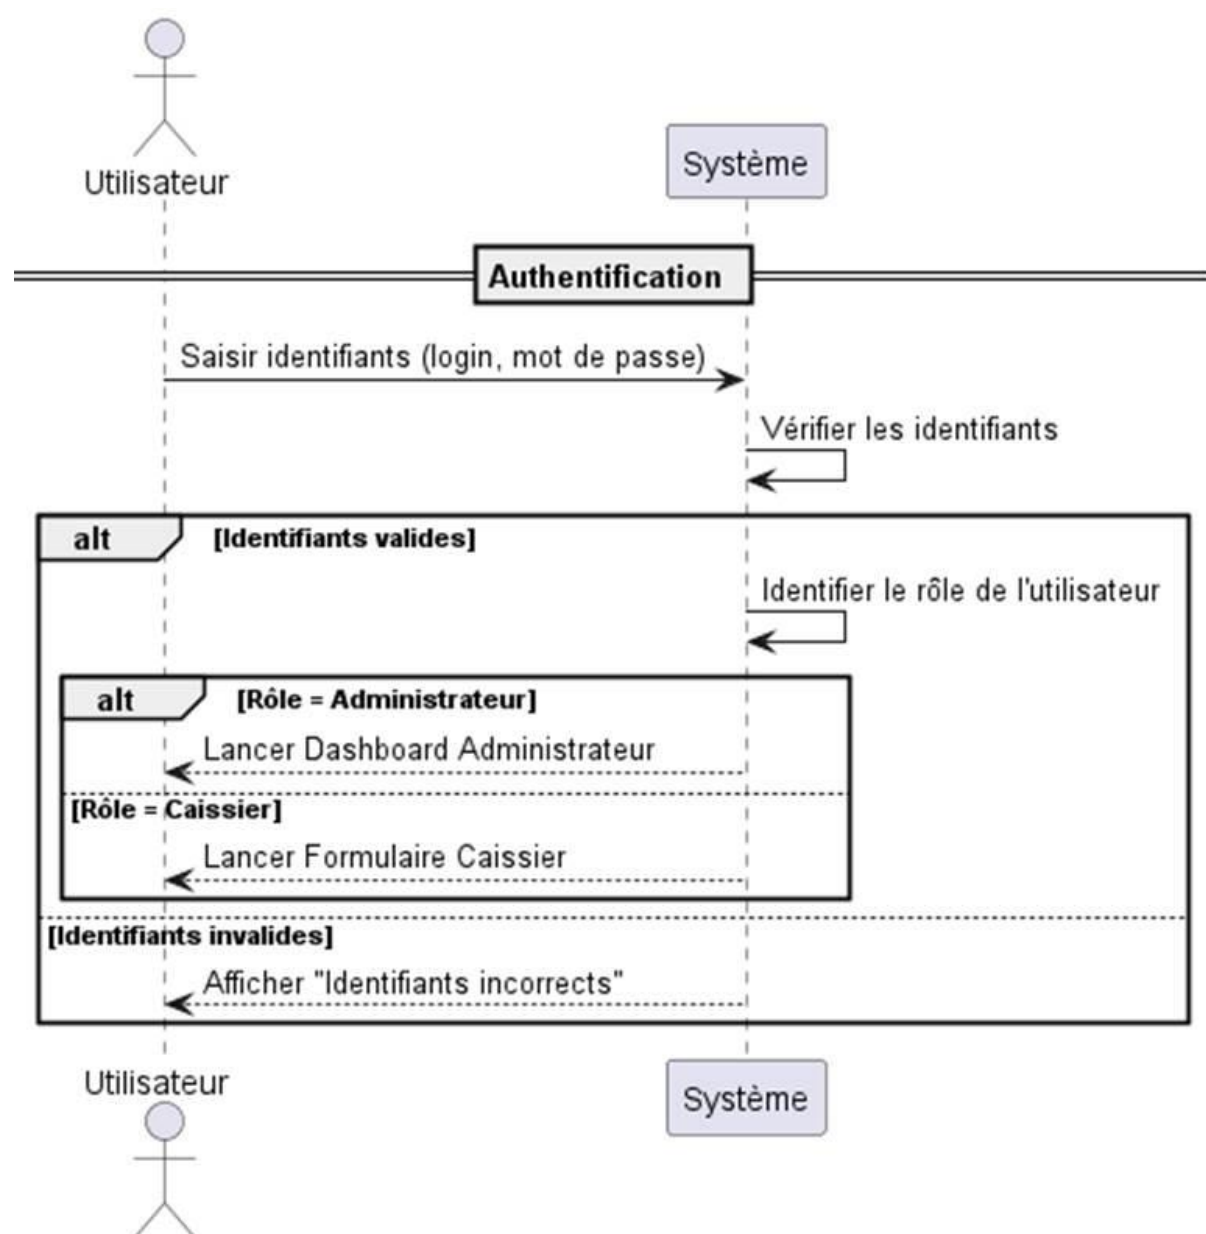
Utilisateur

Système

Authentification

Saisir identifiants (login, mot de passe)

Vérifier les identifiants

alt [Identifiants valides]

Identifier le rôle de l'utilisateur

alt [Rôle = Administrateur]

Lancer Dashboard Administrateur

[Rôle = Caissier]

Lancer Formulaire Caissier

[Identifiants invalides]

Afficher "Identifiants incorrects"

Utilisateur

Système